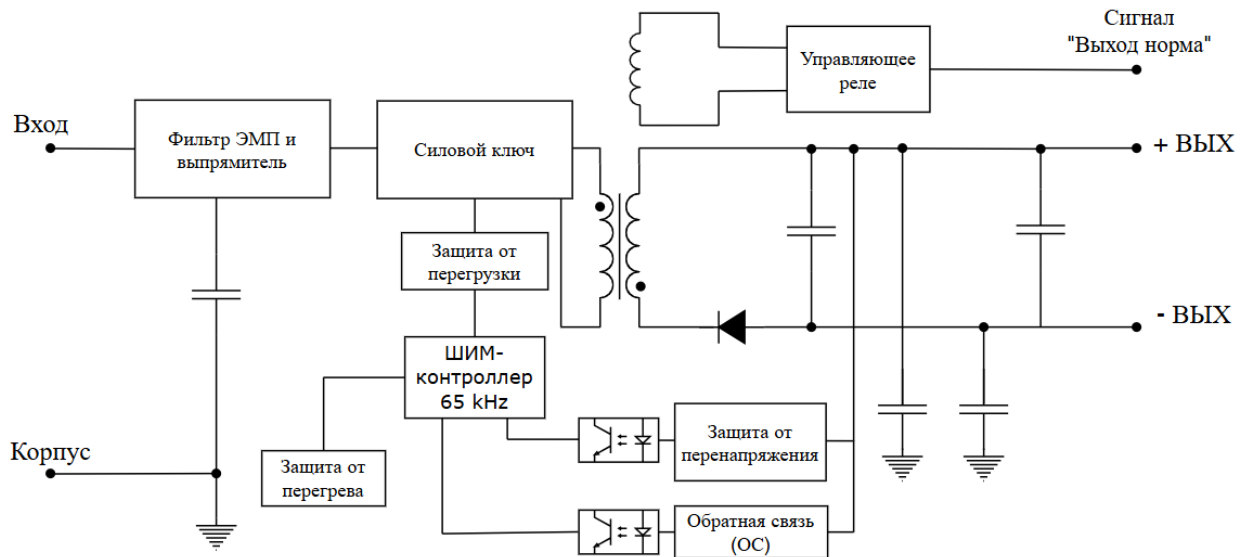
Сигнал
"Выход норма"

Управляющее реле

Вход

Фильтр ЭМП и выпрямитель

Силовой ключ

+ ВЫХ

Защита от перегрузки

- ВЫХ

ШИМ-контроллер 65 kHz

Корпус

Защита от перегрева

Защита от перенапряжения

Обратная связь (ОС)